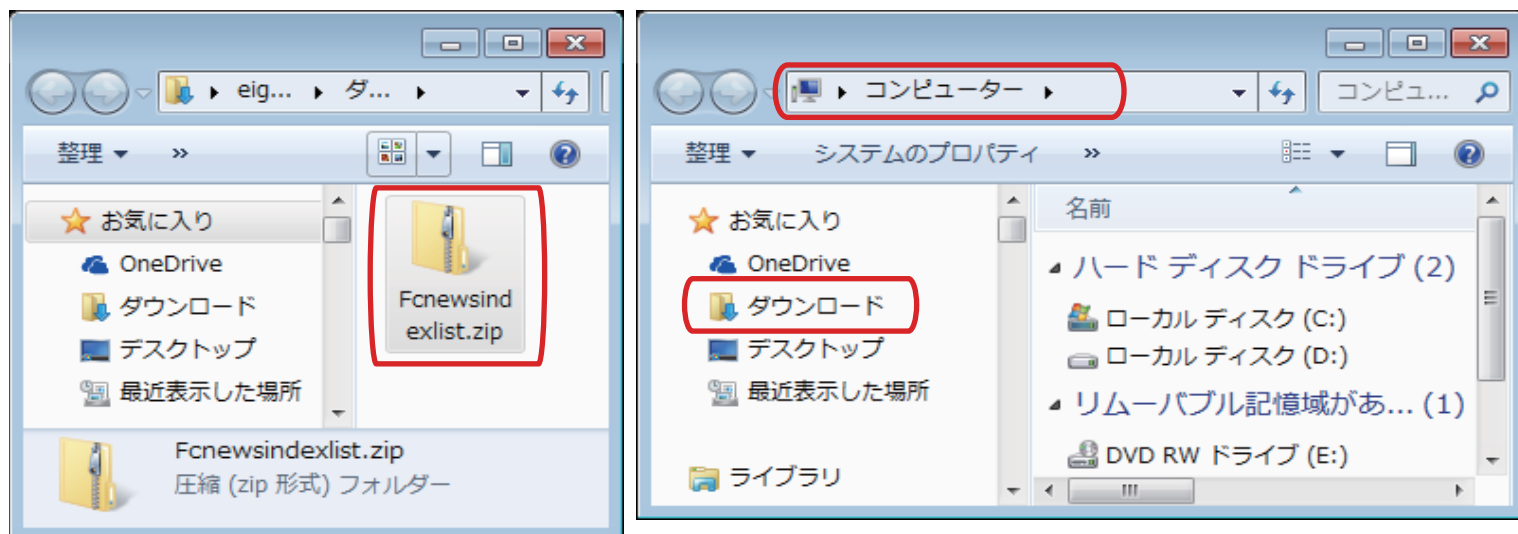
eig... ▸ ダ... ▸

整理 ▾ »

お気に入り
OneDrive
ダウンロード
デスクトップ
最近表示した場所

Fcnewsindexlist.zip

Fcnewsindexlist.zip
圧縮 (zip 形式) フォルダー

▸ コンピューター ▸

コンピュ...

整理 ▾ システムのプロパティ »

お気に入り
OneDrive
ダウンロード
デスクトップ
最近表示した場所

ライブラリ

名前
ハード ディスク ドライブ (2)
ローカル ディスク (C:)
ローカル ディスク (D:)
リムーバブル記憶域があ... (1)
DVD RW ドライブ (E:)